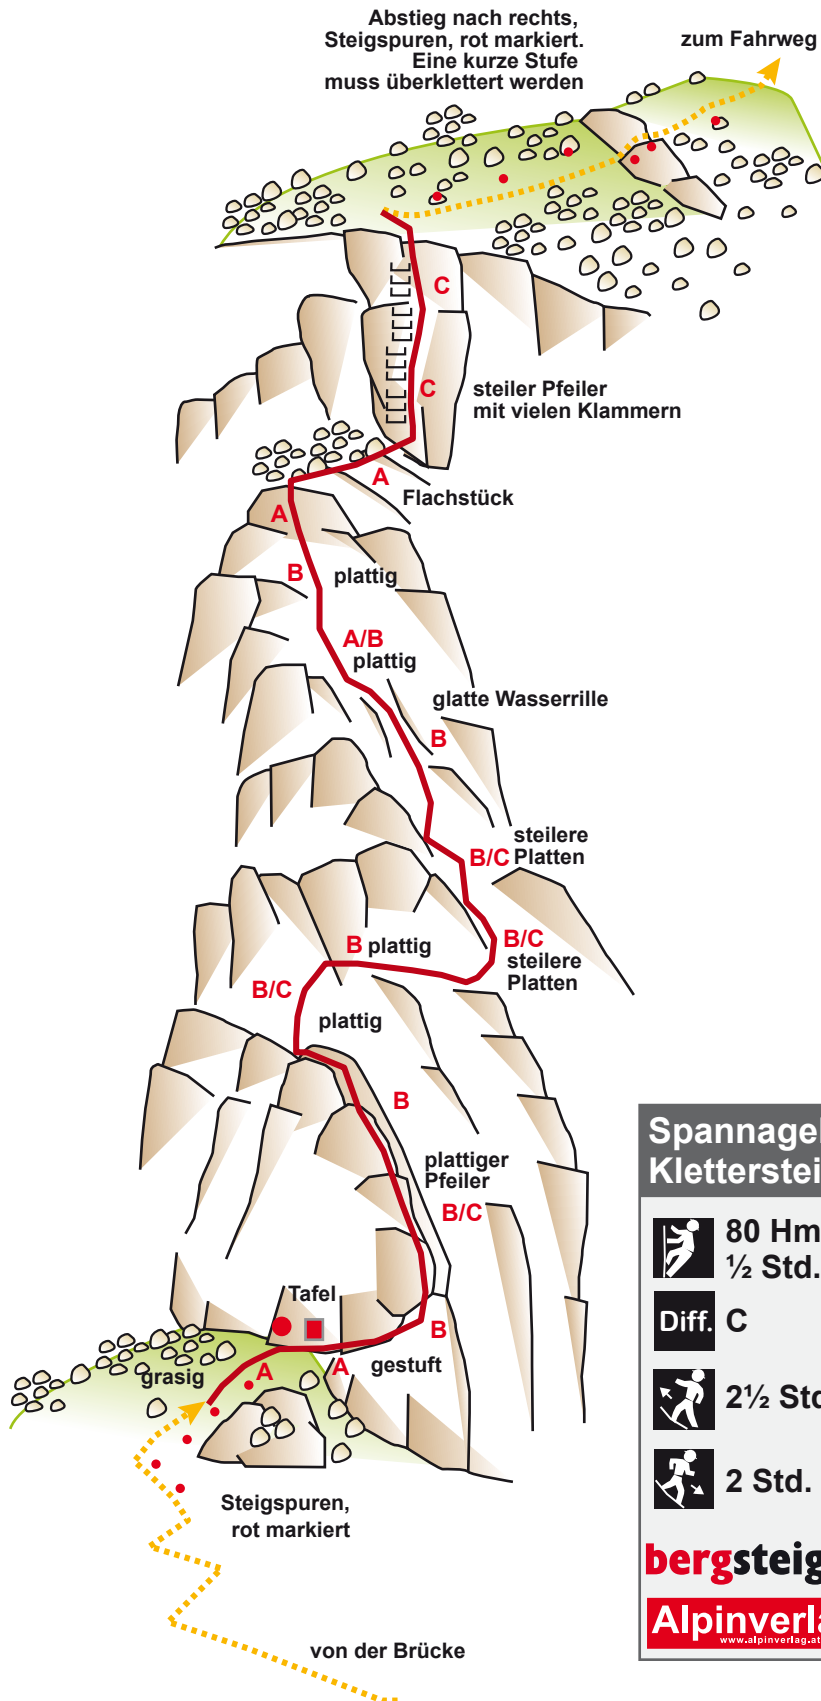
Abstieg nach rechts, Steigspuren, rot markiert. Eine kurze Stufe muss überklettert werden

zum Fahrweg

C

C

steiler Pfeiler mit vielen Klammern

A

Flachstück

A

B

plattig

A/B
plattig

glatte Wasserrille

B

steilere Platten

B/C

B/C
steilere Platten

B plattig

B/C

plattig

B

plattiger Pfeiler

B/C

Tafel

B

grasig

A

A

gestuft

Steigspuren, rot markiert

von der Brücke

Spannagel
Klettersteig

80 Hm
½ Std.

Diff. C

2½ Std

2 Std.

bergsteig

Alpinverla
www.alpinverlag.at